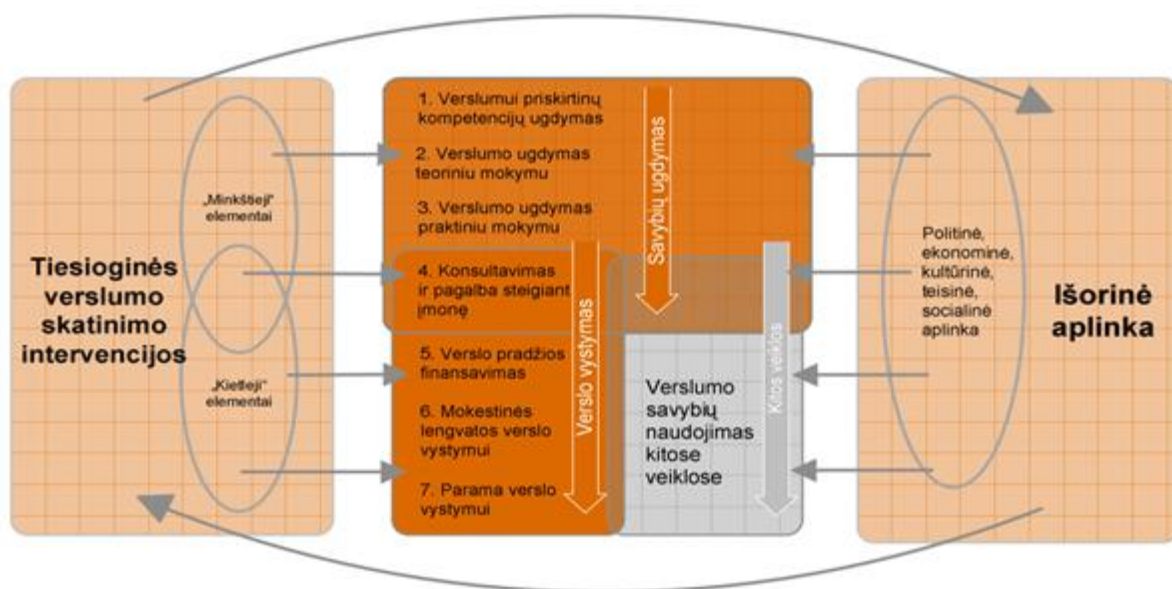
Tiesioginės verslumo skatinimo intervencijos

„Minkštieji" elementai

„Kietieji" elementai

1. Verslumui priskirtinų kompetencijų ugdymas

2. Verslumo ugdymas teoriniu mokymu

3. Verslumo ugdymas praktiniu mokymu

4. Konsultavimas ir pagalba steigiant įmonę

5. Verslo pradžios finansavimas

6. Mokestinės lengvatos verslo vystymui

7. Parama verslo vystymui

Savybių ugdymas

Verslo vystymas

Verslumo savybių naudojimas kitose veiklose

Kitos veiklos

Politinė, ekonominė, kultūrinė, teisinė, socialinė aplinka

Išorinė aplinka